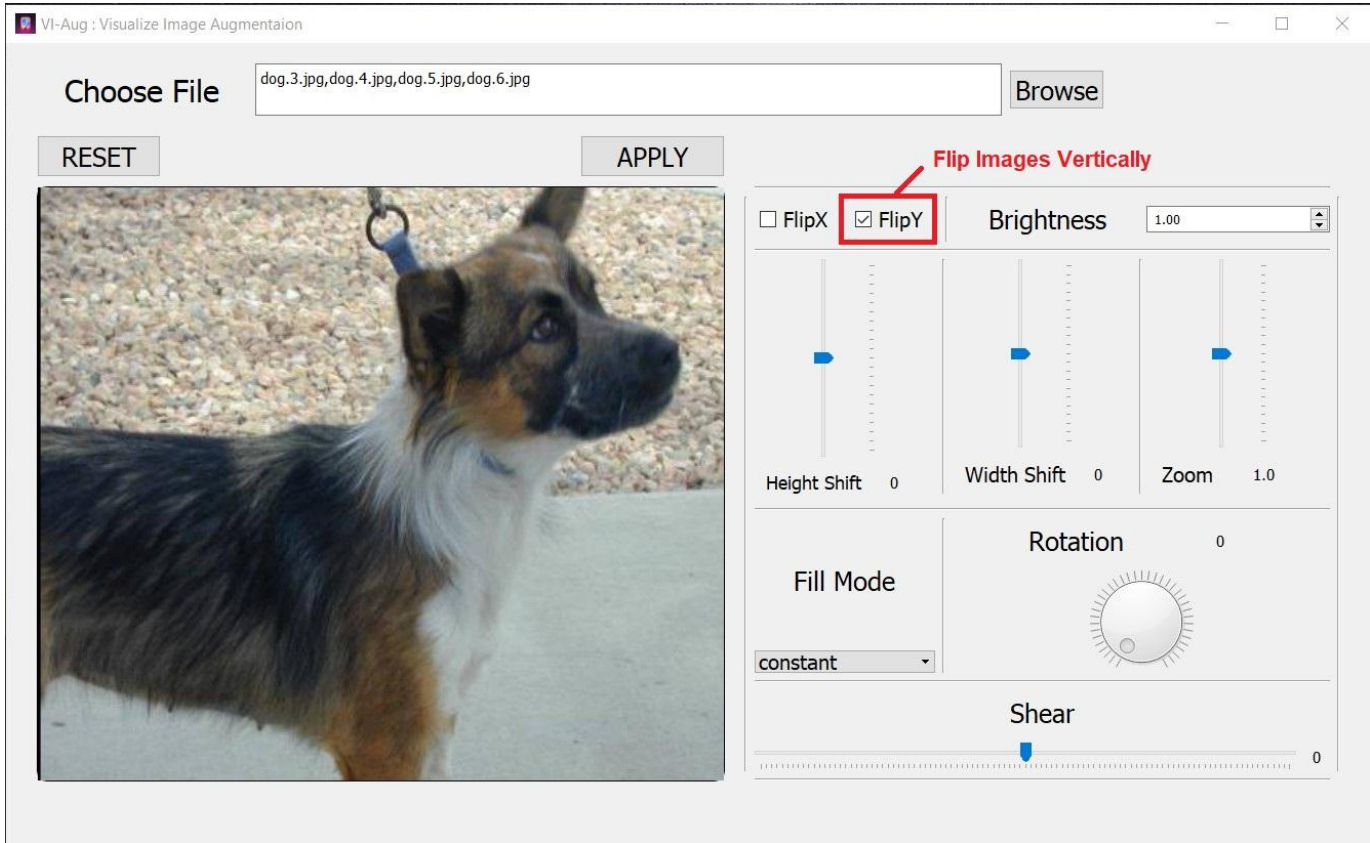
VI-Aug : Visualize Image Augmentaion

Choose File
dog.3.jpg,dog.4.jpg,dog.5.jpg,dog.6.jpg
Browse

RESET
APPLY

Flip Images Vertically

☐ FlipX ☑ FlipY
Brightness 1.00

Height Shift 0
Width Shift 0
Zoom 1.0

Fill Mode
constant

Rotation 0

Shear
0